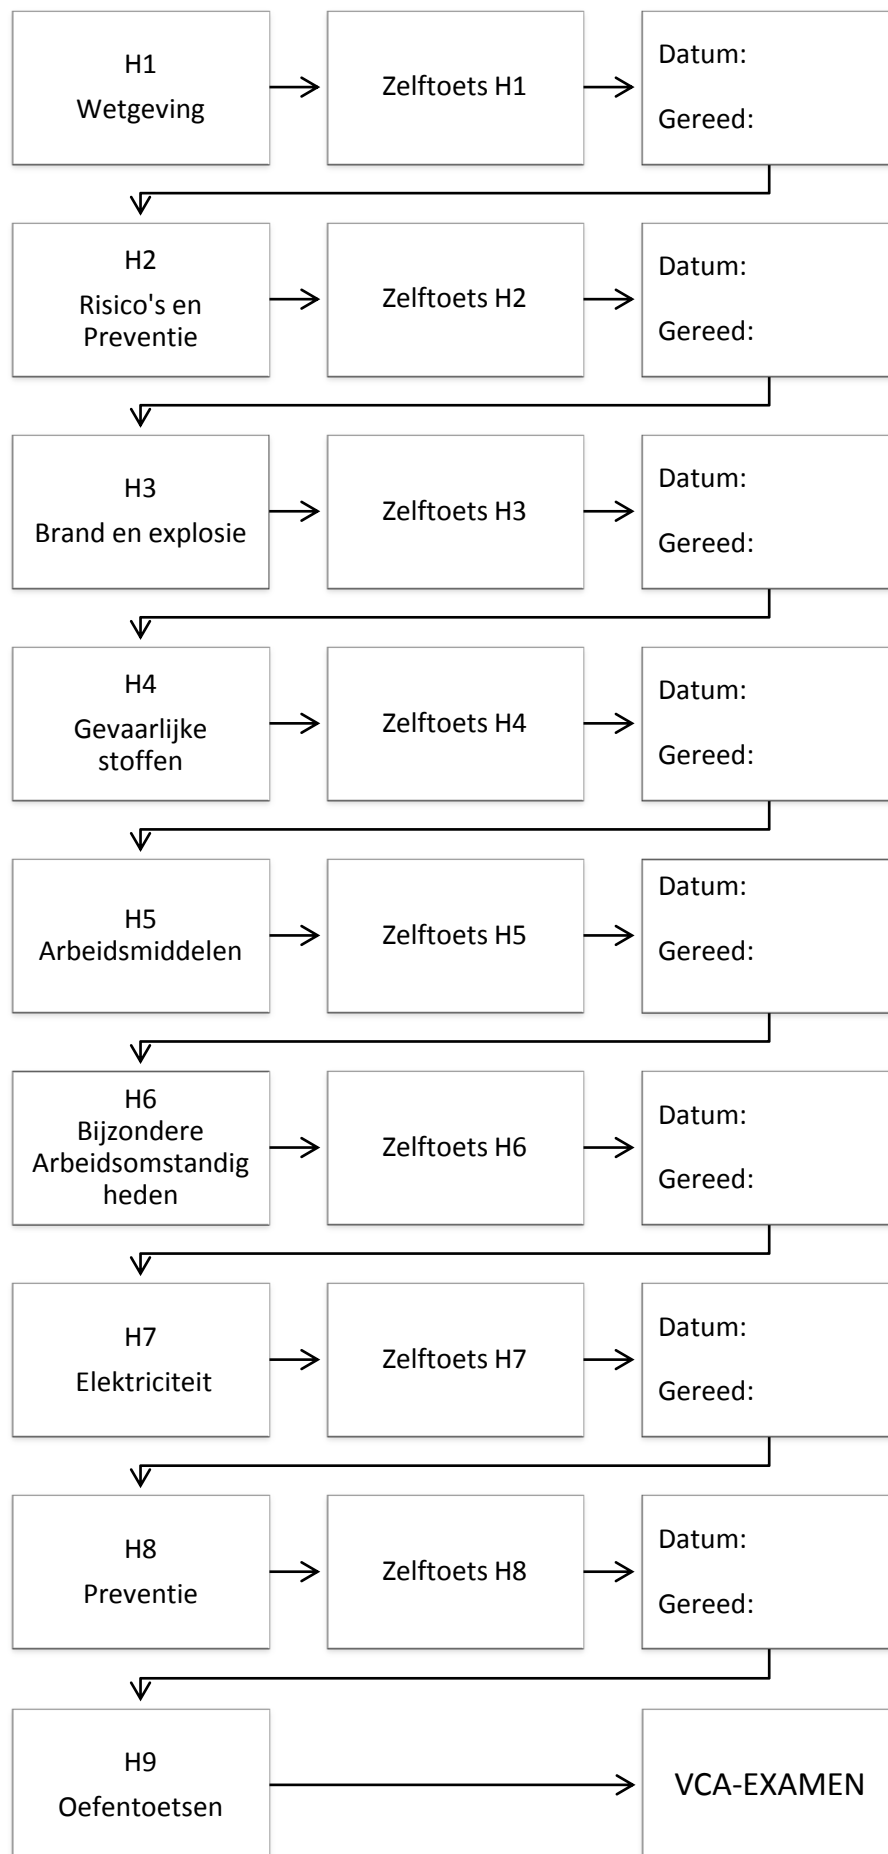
H1
Wetgeving

Zelftoets H1

Datum:

Gereed:

H2
Risico's en Preventie

Zelftoets H2

Datum:

Gereed:

H3
Brand en explosie

Zelftoets H3

Datum:

Gereed:

H4
Gevaarlijke stoffen

Zelftoets H4

Datum:

Gereed:

H5
Arbeidsmiddelen

Zelftoets H5

Datum:

Gereed:

H6
Bijzondere Arbeidsomstandigheden

Zelftoets H6

Datum:

Gereed:

H7
Elektriciteit

Zelftoets H7

Datum:

Gereed:

H8
Preventie

Zelftoets H8

Datum:

Gereed:

H9
Oefentoetsen

VCA-EXAMEN